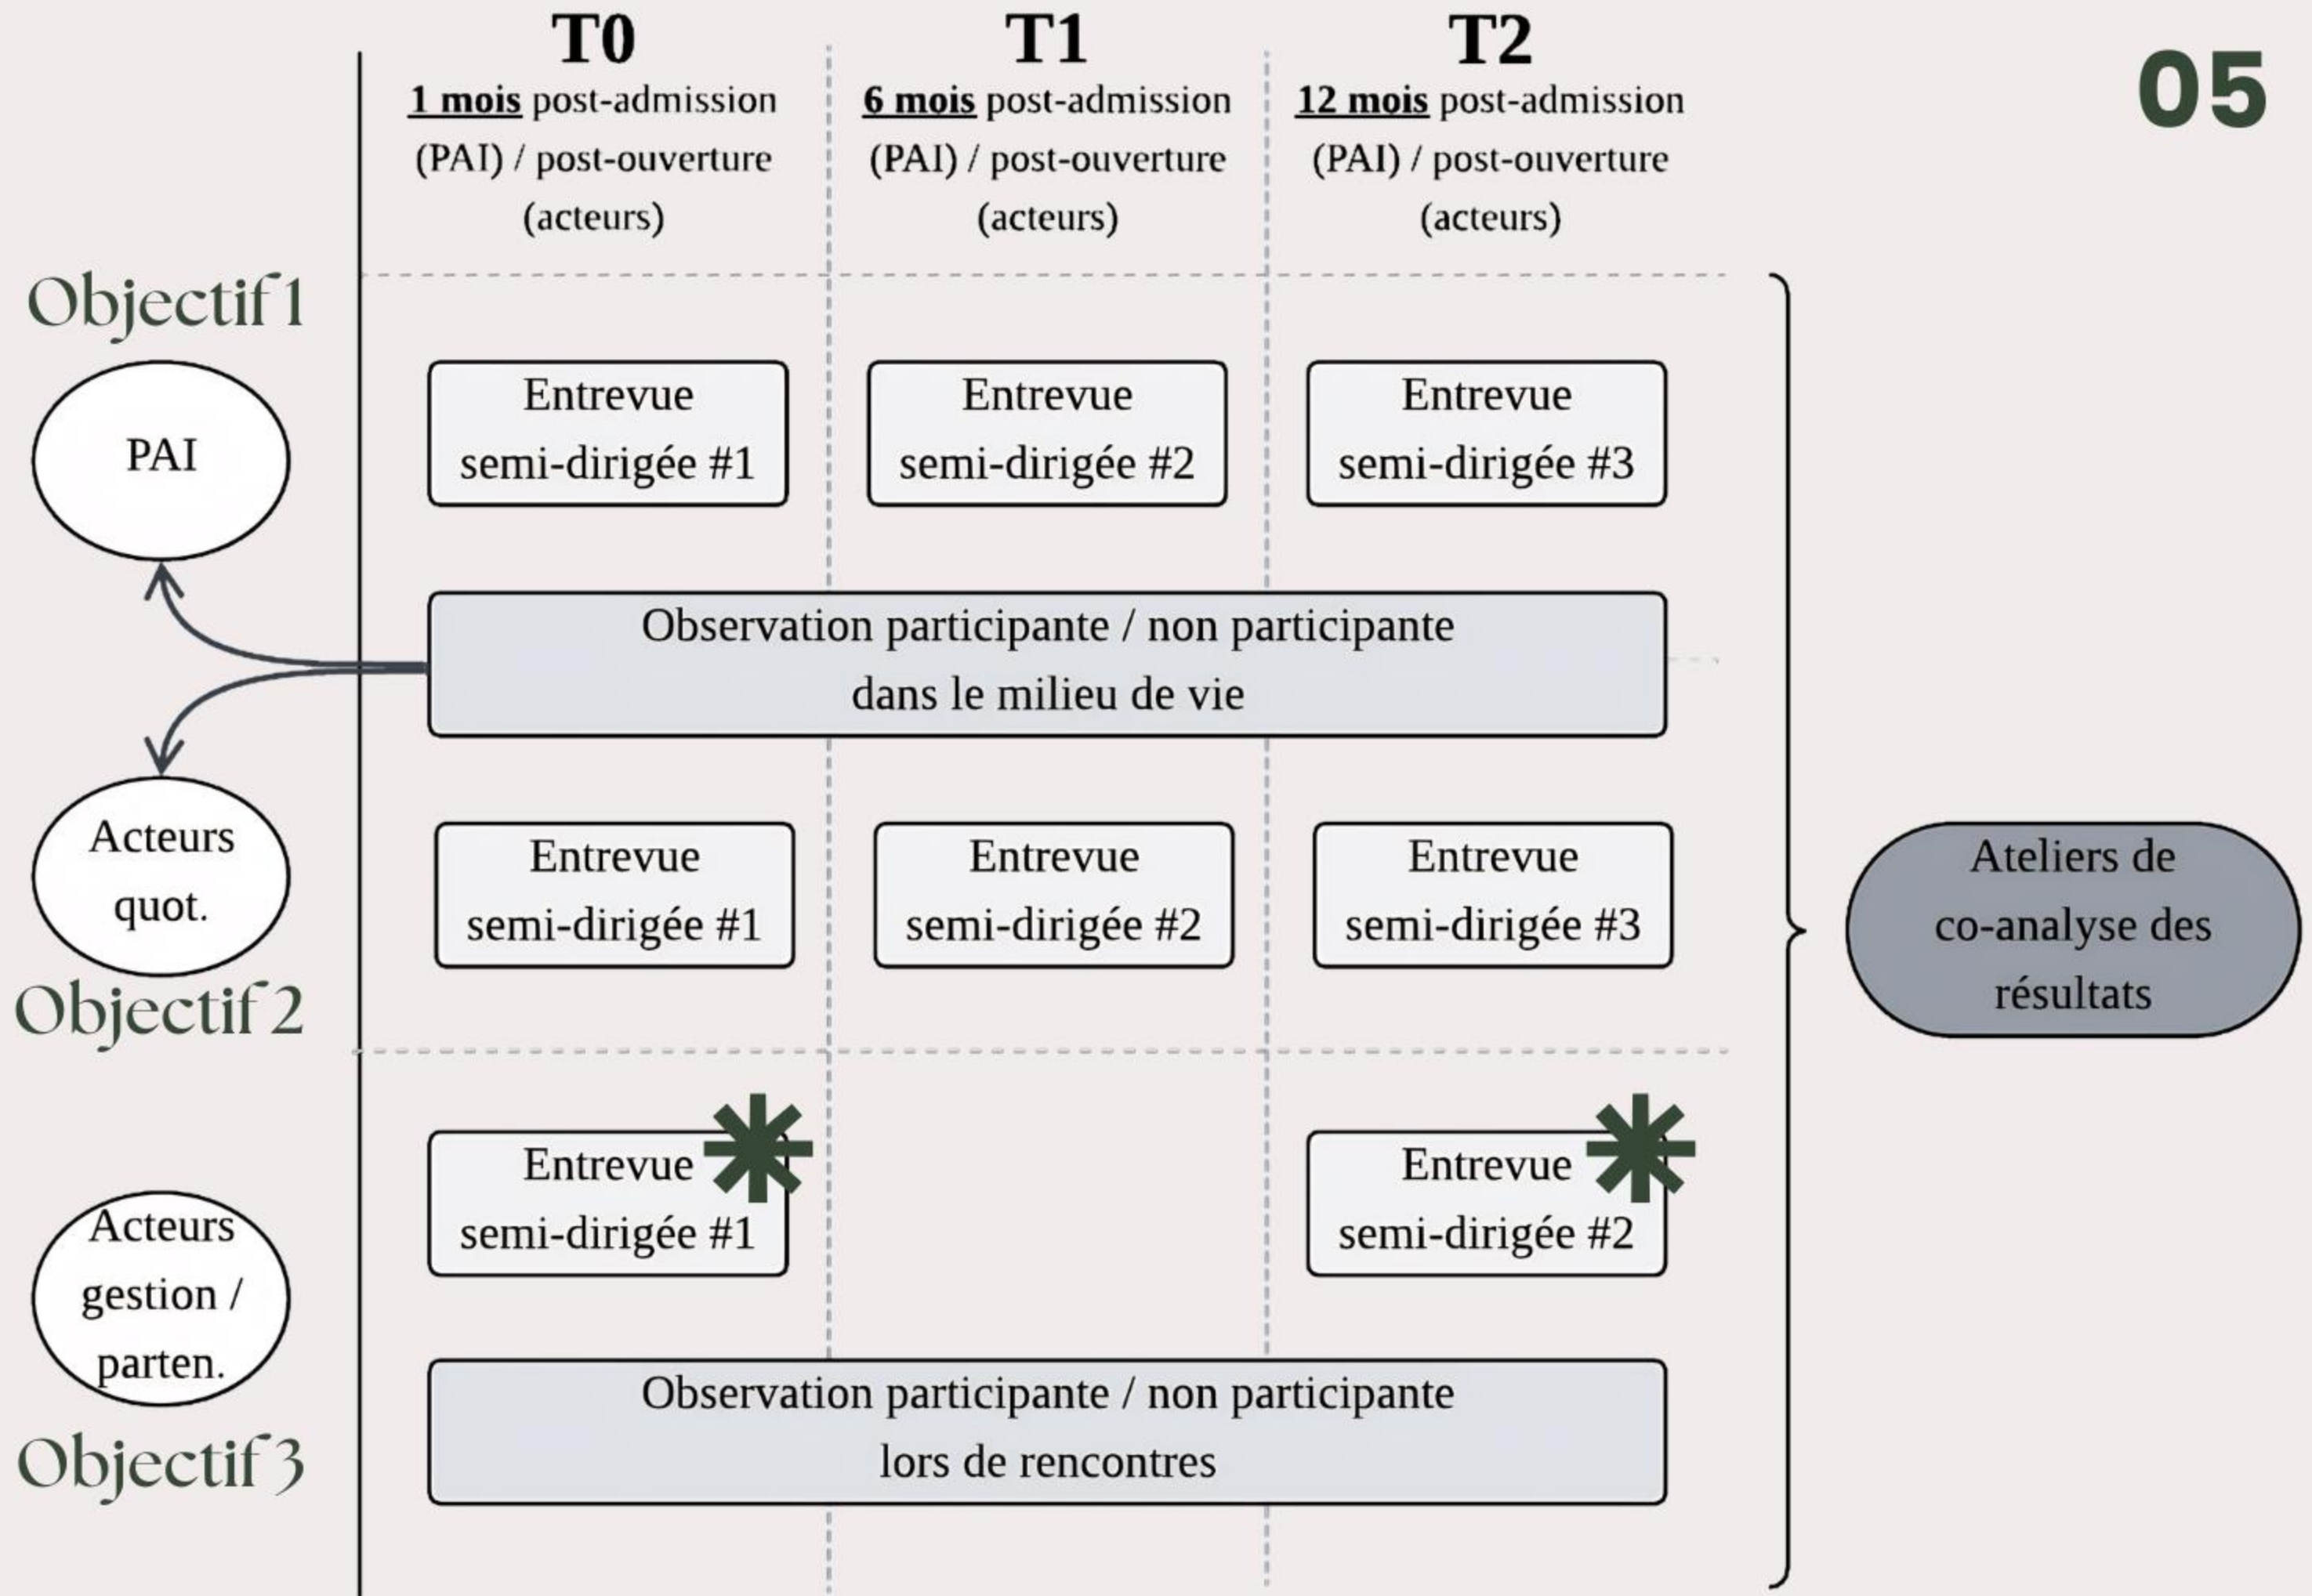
05

T0
1 mois post-admission (PAI) / post-ouverture (acteurs)

T1
6 mois post-admission (PAI) / post-ouverture (acteurs)

T2
12 mois post-admission (PAI) / post-ouverture (acteurs)

Objectif 1

PAI

Entrevue semi-dirigée #1

Entrevue semi-dirigée #2

Entrevue semi-dirigée #3

Observation participante / non participante dans le milieu de vie

Acteurs quot.

Entrevue semi-dirigée #1

Entrevue semi-dirigée #2

Entrevue semi-dirigée #3

Objectif 2

Ateliers de co-analyse des résultats

Acteurs gestion / parten.

Entrevue semi-dirigée #1

Entrevue semi-dirigée #2

Observation participante / non participante lors de rencontres

Objectif 3